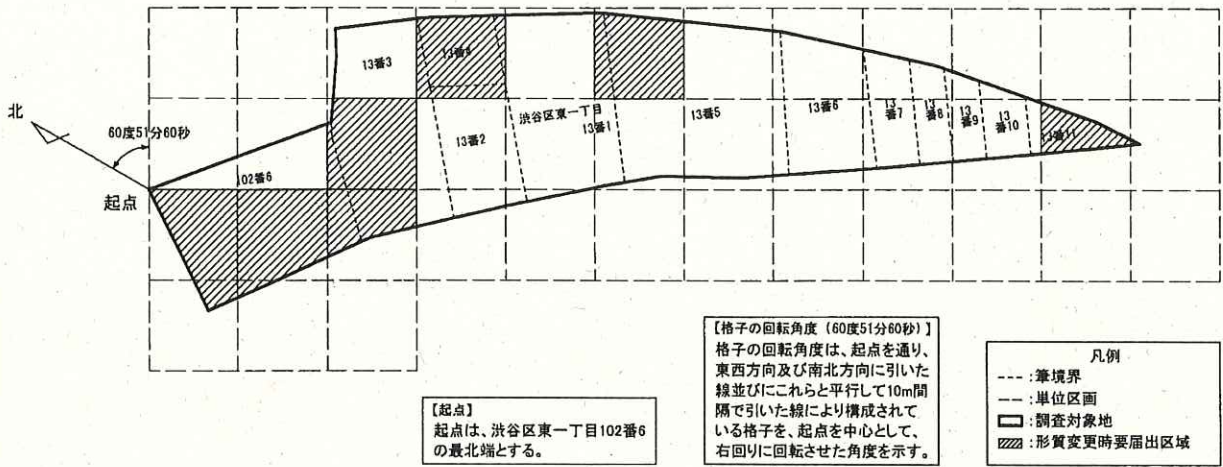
北

60度51分60秒

起点

102番6

13番3

13番4

13番2

渋谷区東一丁目
13番1

13番5

13番6

13
番7

13
番8

13
番9

13
番10

13番11

【起点】
起点は、渋谷区東一丁目102番6の最北端とする。

【格子の回転角度（60度51分60秒）】
格子の回転角度は、起点を通り、東西方向及び南北方向に引いた線並びにこれらと平行して10m間隔で引いた線により構成されている格子を、起点を中心として、右回りに回転させた角度を示す。

凡例
---:筆境界
—:単位区画
□:調査対象地
▨:形質変更時要届出区域